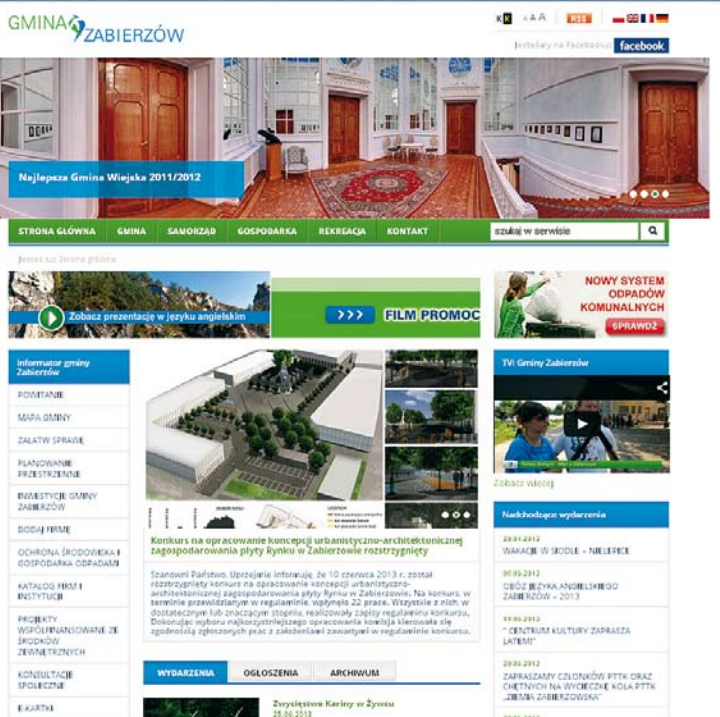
GMINA ZABIERZÓW

A A A RSS

Jesteśmy na Facebooku facebook

Najlepsza Gmina Wiejska 2011/2012

STRONA GŁÓWNA GMINA SAMORZĄD GOSPODARKA REKREACJA KONTAKT szukaj w serwisie

Jesteś tu: Strona główna

Zobacz prezentacje w języku angielskim

FILM PROMOC

NOWY SYSTEM ODPADÓW KOMUNALNYCH SPRAWDŹ

Informator gminy Zabierzów

POWITANIE

MAPA GMINY

ZAŁATW SPRAWĘ

PLANOWANIE PRZESTRZENNE

INWESTYCJE GMINY ZABIERZÓW

DODAJ FIRMĘ

OCHRONA ŚRODOWISKA I GOSPODARKA ODPADAMI

KATALOG FIRM I INSTYTUCJI

PROJEKTY WSPÓŁFINANSOWANE ZE ŚRODKÓW ZEWNĘTRZNYCH

KONSULTACJE SPOŁECZNE

E-KARTKI

Konkurs na opracowanie koncepcji urbanistyczno-architektonicznej zagospodarowania płyty Rynku w Zabierzowie rozstrzygnięty

Szanowni Państwo, Uprzejmie informuję, że 10 czerwca 2013 r. został rozstrzygnięty konkurs na opracowanie koncepcji urbanistyczno-architektonicznej zagospodarowania płyty Rynku w Zabierzowie. Na konkurs, w terminie przewidzianym w regulaminie, wpłynęło 22 prace. Wszystkie z nich, w dostatecznym lub znaczącym stopniu, realizowały zapisy regulaminu konkursu. Dokonując wyboru najkorzystniejszego opracowania komisja kierowała się zgodnością zgłoszonych prac z założeniami zawartymi w regulaminie konkursu.

WYDARZENIA OGŁOSZENIA ARCHIWUM

Zwycięstwo Kariny w Żywcu
25.06.2013

TV: Gminy Zabierzów

Zobacz więcej

Nadchodzące wydarzenia

29.06.2013
WAKACJE W SIODLE – NIELEPICE

09.09.2013
OBÓZ JĘZYKA ANGIELSKIEGO ZABIERZÓW – 2013

" CENTRUM KULTURY ZAPRASZA LATEM!

29.06.2013
ZAPRASZAMY CZŁONKÓW PTTK ORAZ CHĘTNYCH NA WYCIECZKĘ KOŁA PTTK "ZIEMIA ZABIERZOWSKA"